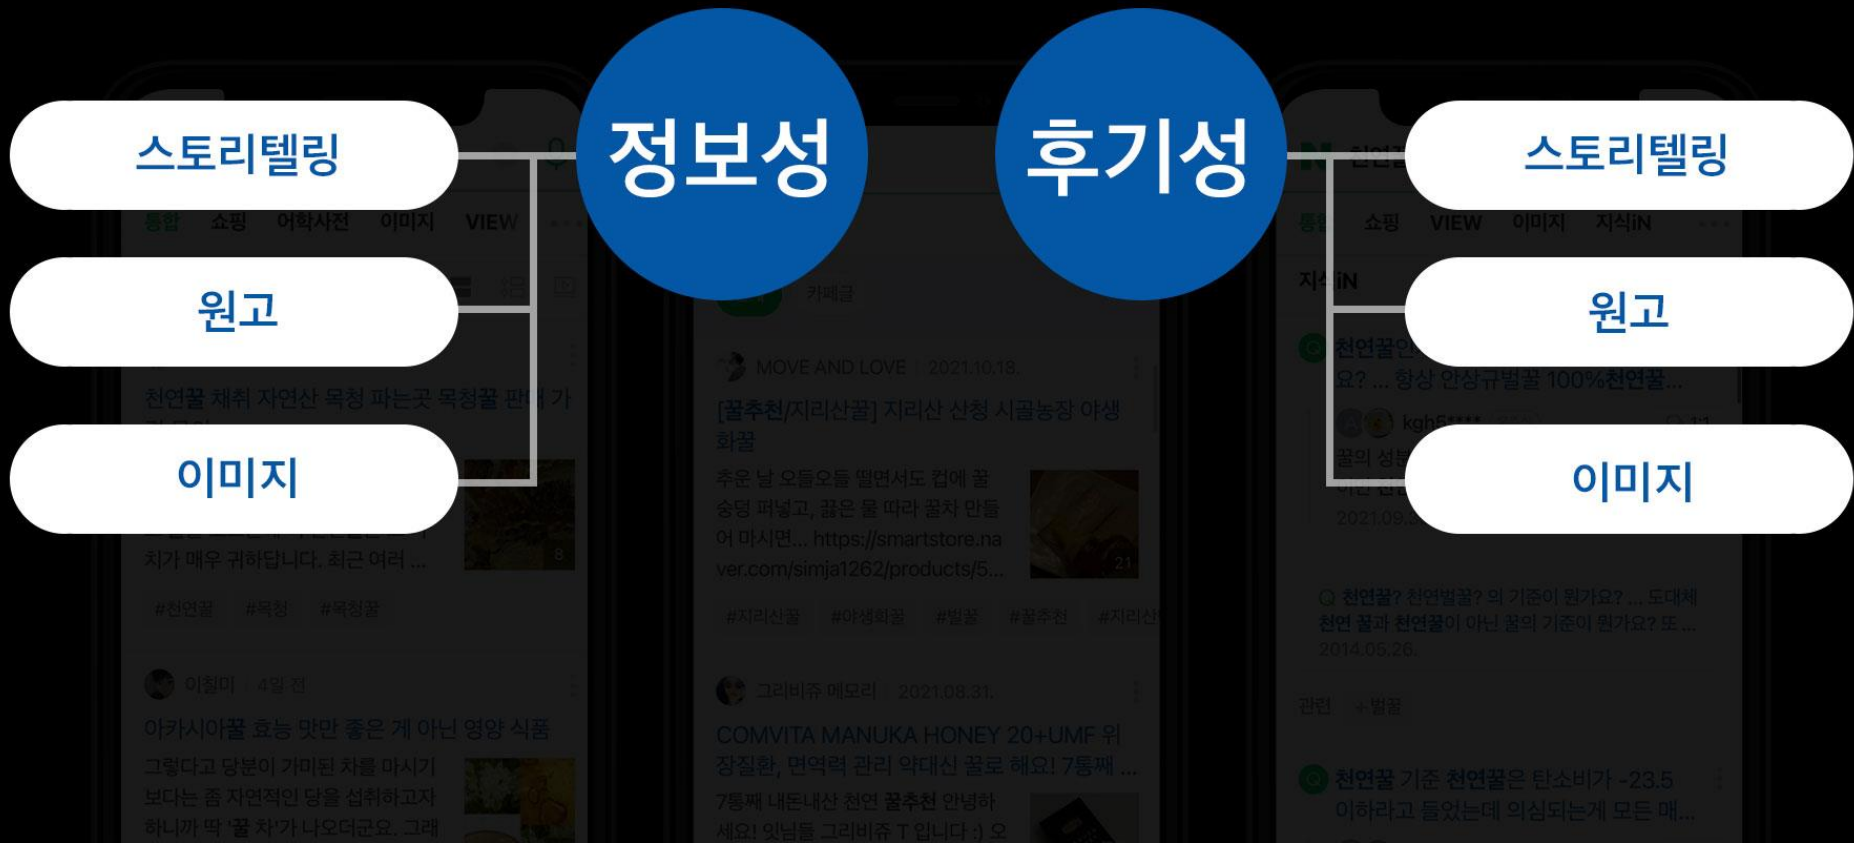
스토리텔링

원고

이미지

정보성

후기성

스토리텔링

원고

이미지

통합 쇼핑 어학사전 이미지 VIEW

천연꿀 채취 자연산 목청 파는곳 목청꿀 판매 가

치가 매우 귀하답니다. 최근 여러 ...

#천연꿀 #목청 #목청꿀

이청미 4일 전

아카시아꿀 효능 맛만 좋은 게 아닌 영양 식품

그렇다고 당분이 가미된 차를 마시기 보다는 좀 자연적인 당을 섭취하고자 하니까 딱 '꿀 차'가 나오더군요. 그래

카페글

MOVE AND LOVE 2021.10.18.

[꿀추천/지리산꿀] 지리산 산청 시골농장 야생화꿀

추운 날 오들오들 떨면서도 컵에 꿀 숭덩 퍼넣고, 끓은 물 따라 꿀차 만들어 마시면... https://smartstore.naver.com/simja1262/products/5...

#지리산꿀 #야생화꿀 #벌꿀 #꿀추천 #지리산

그리비쥬 메모리 2021.08.31.

COMVITA MANUKA HONEY 20+UMF 위장질환, 면역력 관리 약대신 꿀로 해요! 7통째 ...

7통째 내돈내산 천연 꿀추천 안녕하세요! 잇님들 그리비쥬 T 입니다 :) 오

통합 쇼핑 VIEW 이미지 지식iN

지식iN

천연꿀

요? ... 항상 안심규벌꿀 100%천연꿀...

kgh5****

꿀의 성분

2021.09.

천연꿀? 천연벌꿀? 의 기준이 뭔가요? ... 도대체 천연 꿀과 천연꿀이 아닌 꿀의 기준이 뭔가요? 또...

2014.05.26.

관련 벌꿀

천연꿀 기준 천연꿀은 탄소비가 -23.5 이하라고 들었는데 의심되는게 모든 매...